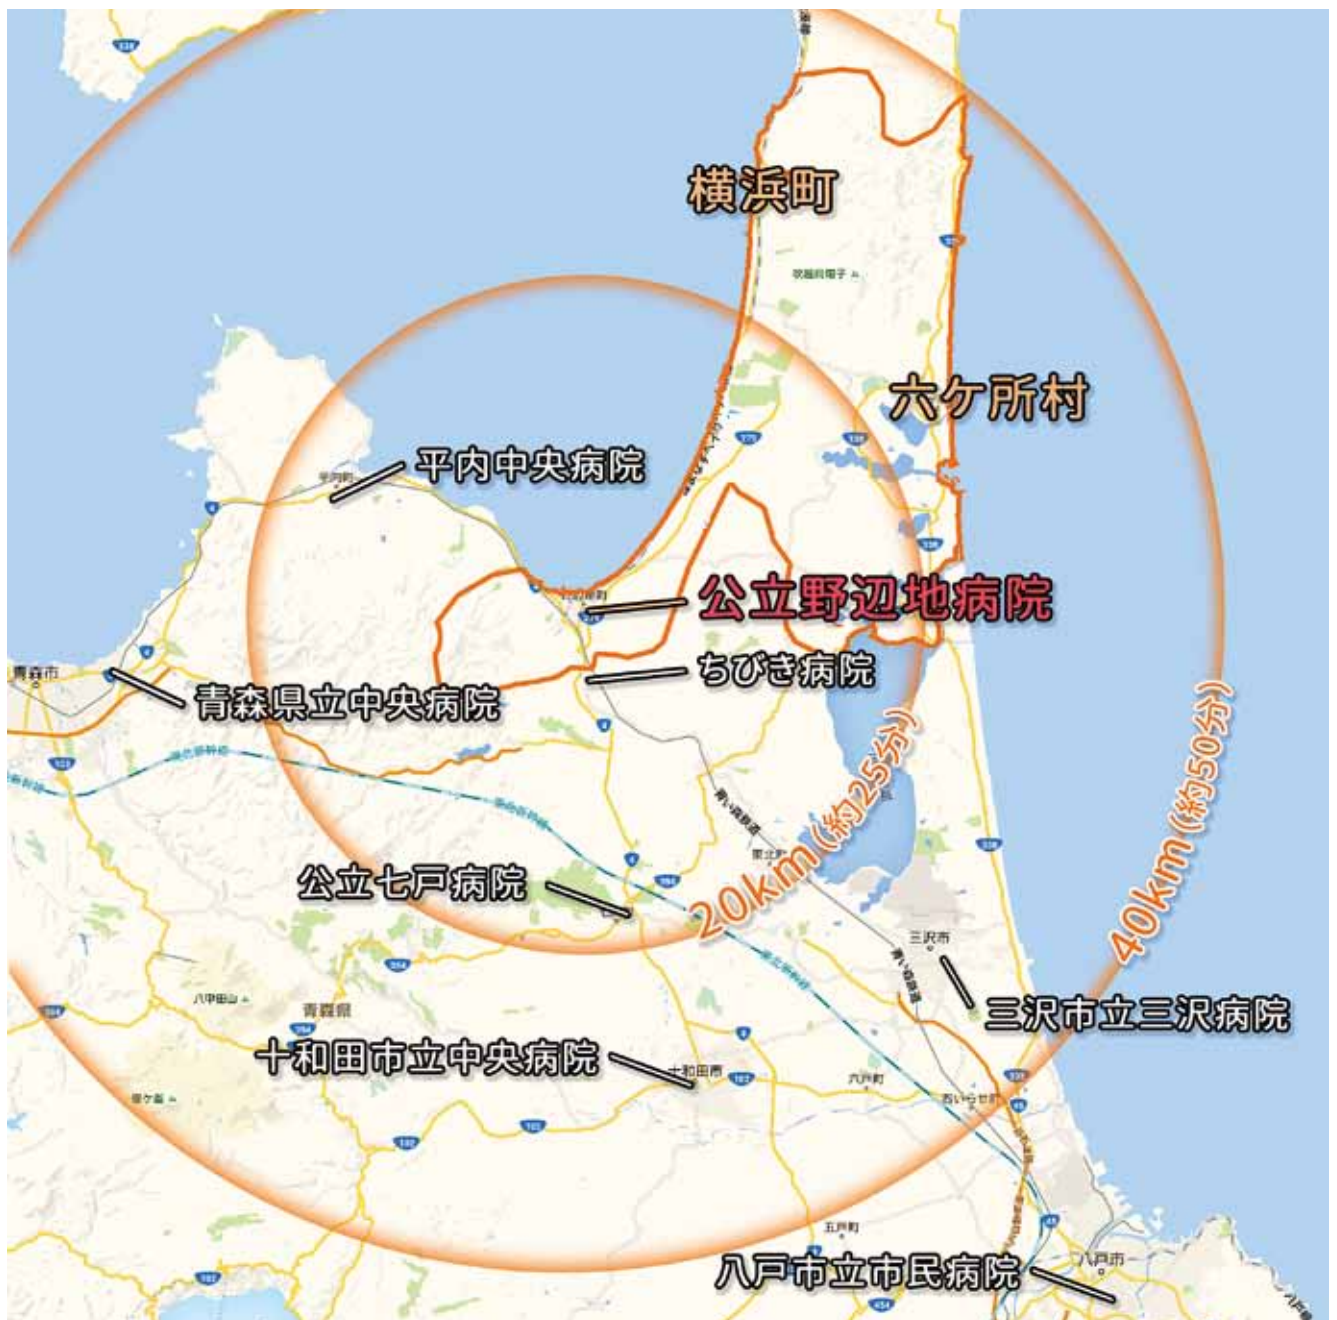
横浜町

六ケ所村

平内中央病院

公立野辺地病院

ちびき病院

青森県立中央病院

青森市

公立七戸病院

20km(約25分)

40km(約50分)

三沢市

三沢市立三沢病院

青森県

八甲田山

十和田市立中央病院

十和田市

六戸町

おいらせ町

五戸町

八戸市

八戸市立市民病院